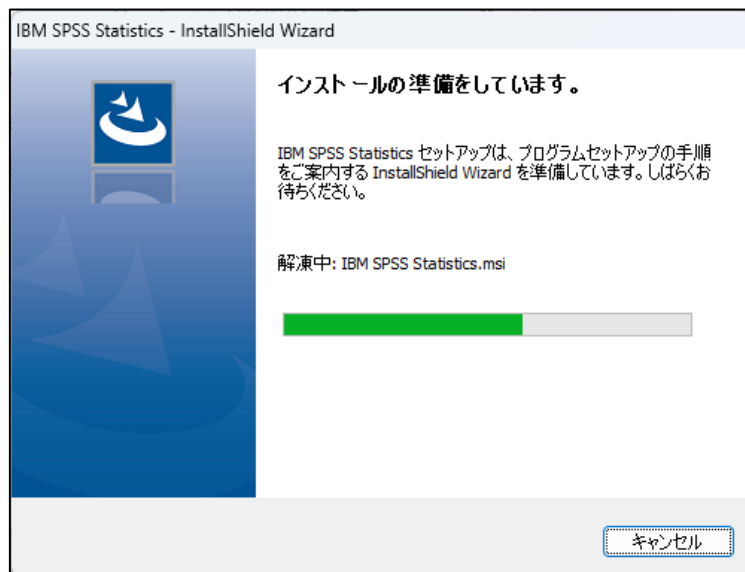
IBM SPSS Statistics - InstallShield Wizard

インストールの準備をしています。

IBM SPSS Statistics セットアップは、プログラムセットアップの手順をご案内する InstallShield Wizard を準備しています。しばらくお待ちください。

解凍中: IBM SPSS Statistics.msi

キャンセル